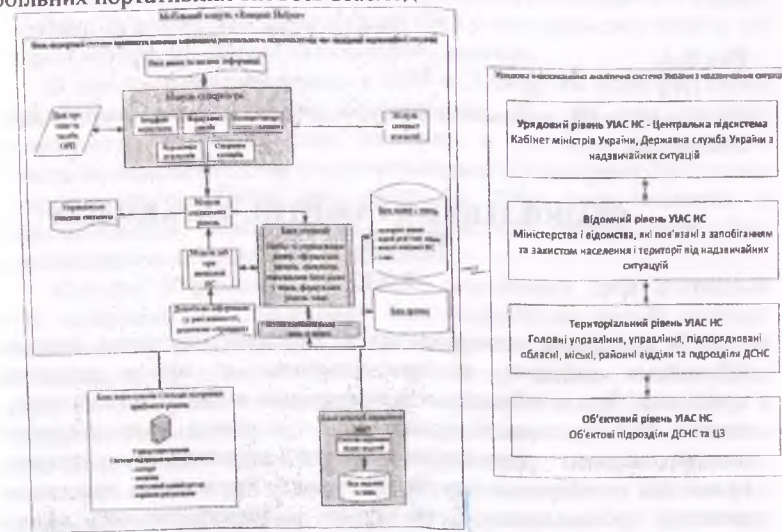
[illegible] портативних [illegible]

Мобільний комплекс «Емерджі Нейрон»

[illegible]

Урядовий рівень УІАС НС - Центральна підсистема
Кабінет міністрів України, Державна служба України з надзвичайних ситуацій

Відомчий рівень УІАС НС
Міністерства і відомства, які пов'язані з запобіганням та захистом населення і територій від надзвичайних ситуацій

Територіальний рівень УІАС НС
Головні управління, управління, підпорядковані обласні, міські, районні відділи та підрозділи ДСНС

Об'єктовий рівень УІАС НС
Об'єктові підрозділи ДСНС та ЦЗ